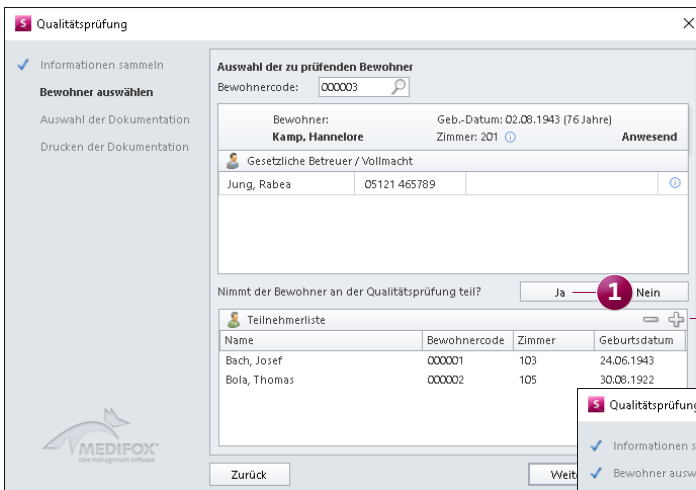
S Qualitätsprüfung

✓ Informationen sammeln
Bewohner auswählen
Auswahl der Dokumentation
Drucken der Dokumentation

Auswahl der zu prüfenden Bewohner
Bewohnercode: 000003

Bewohner: Kamp, Hannelore
Geb.-Datum: 02.08.1943 (76 Jahre)
Zimmer: 201
Anwesend

Gesetzliche Betreuer / Vollmacht

| Jung, Rabea | 05121 465789 | |
|---|---|---|

Nimmt der Bewohner an der Qualitätsprüfung teil?
Ja
1
Nein

Teilnehmerliste

| Name | Bewohnercode | Zimmer | Geburtsdatum |
|---|---|---|---|
| Bach, Josef | 000001 | 103 | 24.06.1943 |
| Bola, Thomas | 000002 | 105 | 30.08.1922 |

MEDIFOX
care management software

Zurück
Weit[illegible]

S Qualitätsprüfung
✓ Informationen s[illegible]
✓ Bewohner ausw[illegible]